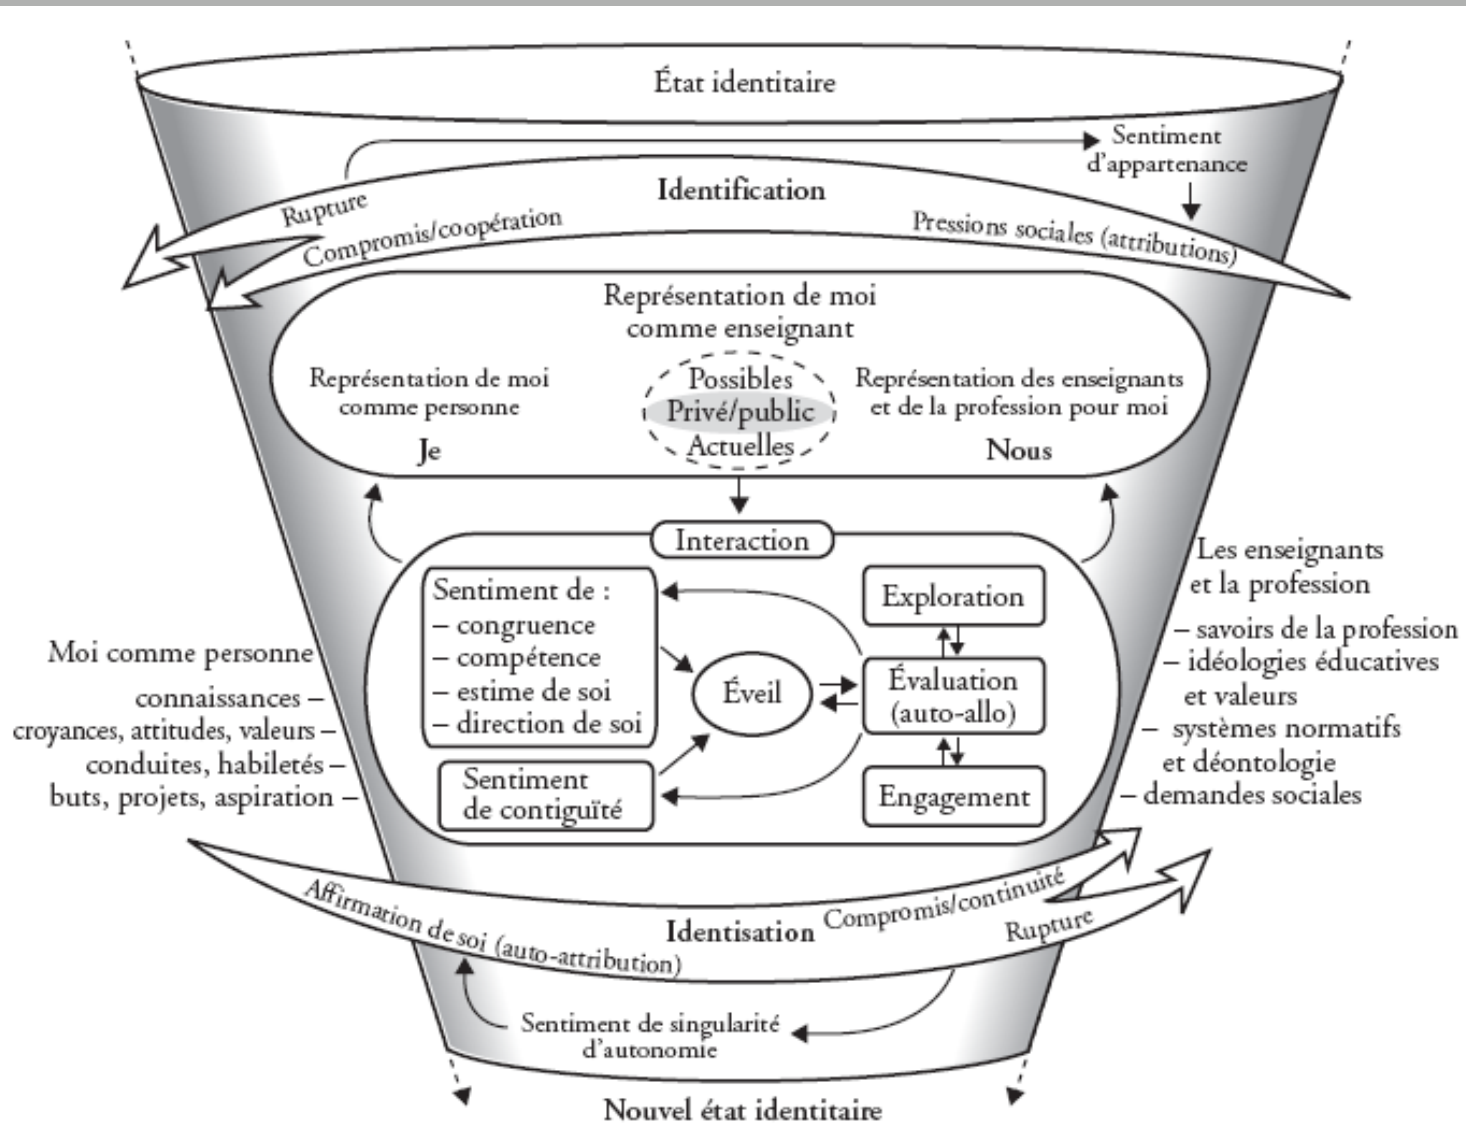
État identitaire

Sentiment d'appartenance

Identification

Rupture

Compromis/coopération

Pressions sociales (attributions)

Représentation de moi comme enseignant

Représentation de moi comme personne

Je

Possibles

Privé/public

Actuelles

Représentation des enseignants et de la profession pour moi

Nous

Interaction

Sentiment de :
– congruence
– compétence
– estime de soi
– direction de soi

Sentiment de contiguïté

Éveil

Exploration

Évaluation (auto-allo)

Engagement

Moi comme personne

connaissances –
croyances, attitudes, valeurs –
conduites, habiletés –
buts, projets, aspiration –

Les enseignants et la profession

– savoirs de la profession
– idéologies éducatives et valeurs
– systèmes normatifs et déontologie
– demandes sociales

Affirmation de soi (auto-attribution)

Identisation

Compromis/continuité

Rupture

Sentiment de singularité d'autonomie

Nouvel état identitaire